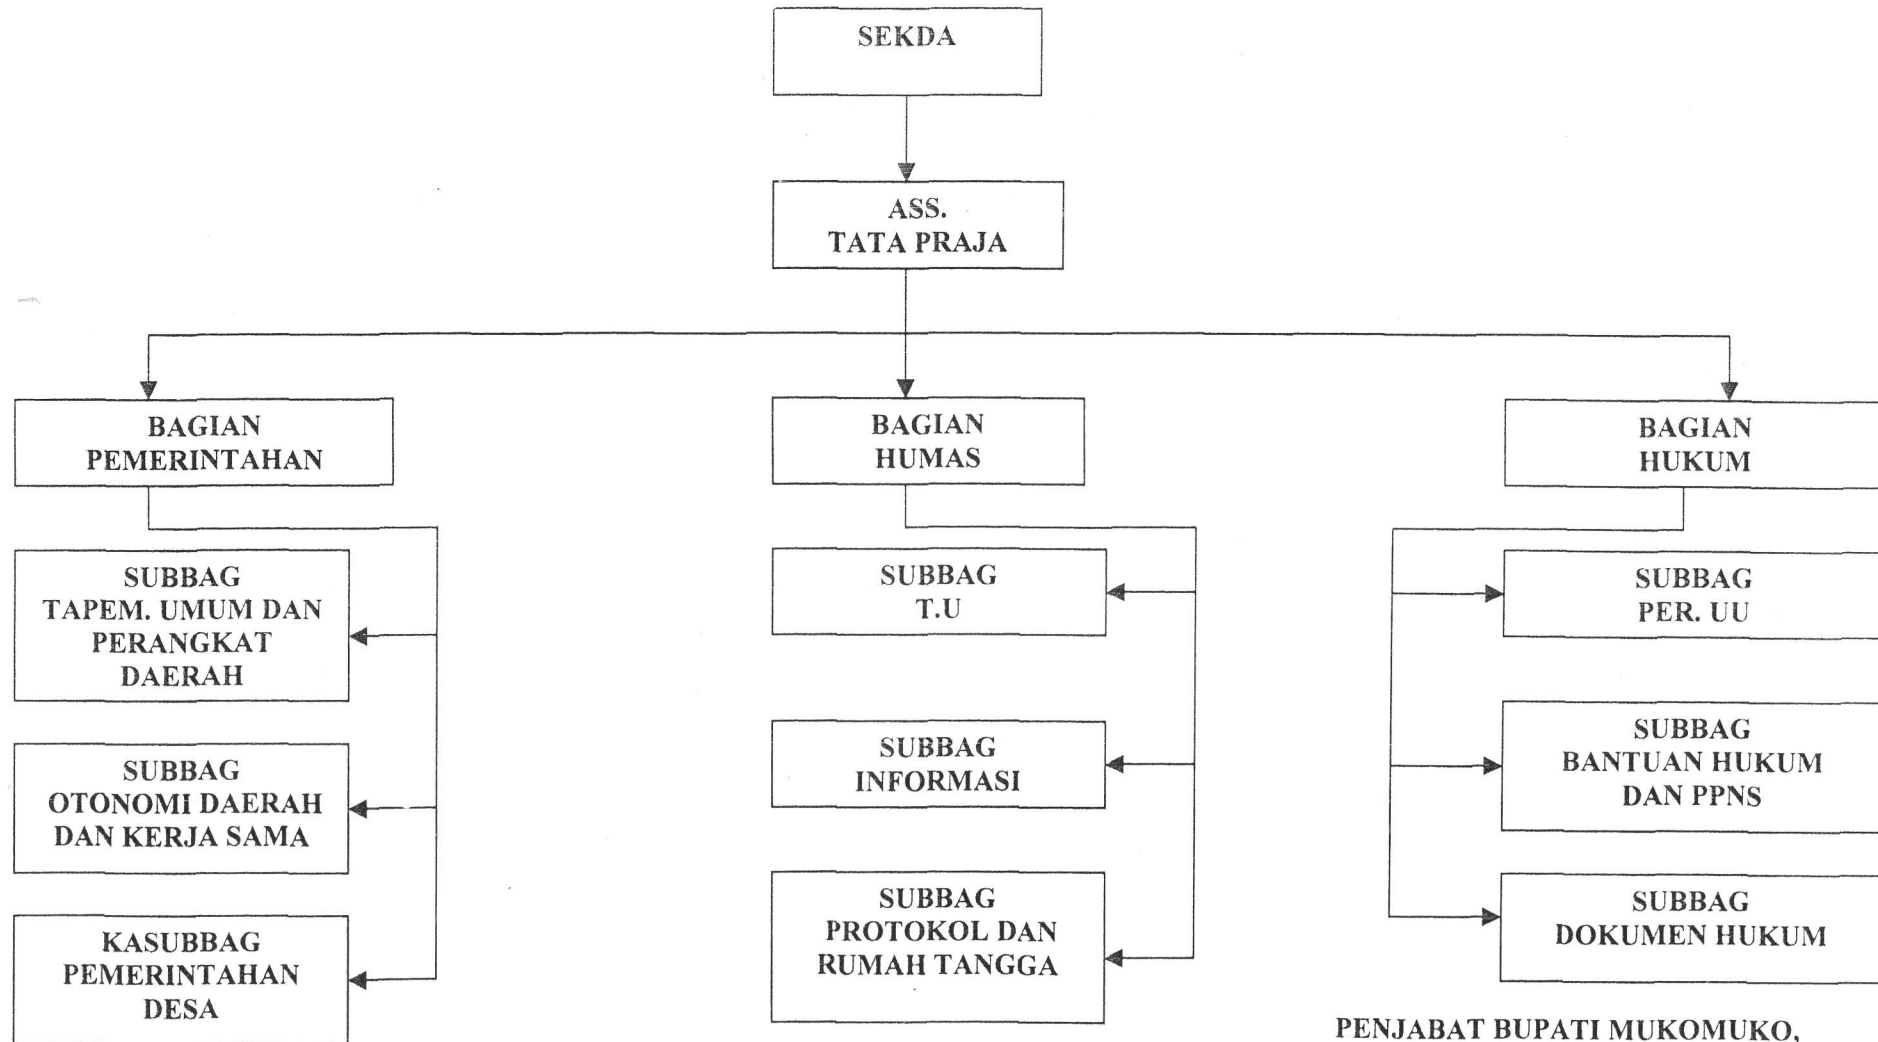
SEKDA

ASS.
TATA PRAJA

BAGIAN
PEMERINTAHAN

SUBBAG
TAPEM. UMUM DAN PERANGKAT DAERAH

SUBBAG
OTONOMI DAERAH DAN KERJA SAMA

KASUBBAG
PEMERINTAHAN DESA

BAGIAN
HUMAS

SUBBAG
T.U

SUBBAG
INFORMASI

SUBBAG
PROTOKOL DAN RUMAH TANGGA

BAGIAN
HUKUM

SUBBAG
PER. UU

SUBBAG
BANTUAN HUKUM DAN PPNS

SUBBAG
DOKUMEN HUKUM

PENJABAT BUPATI MUKOMUKO,